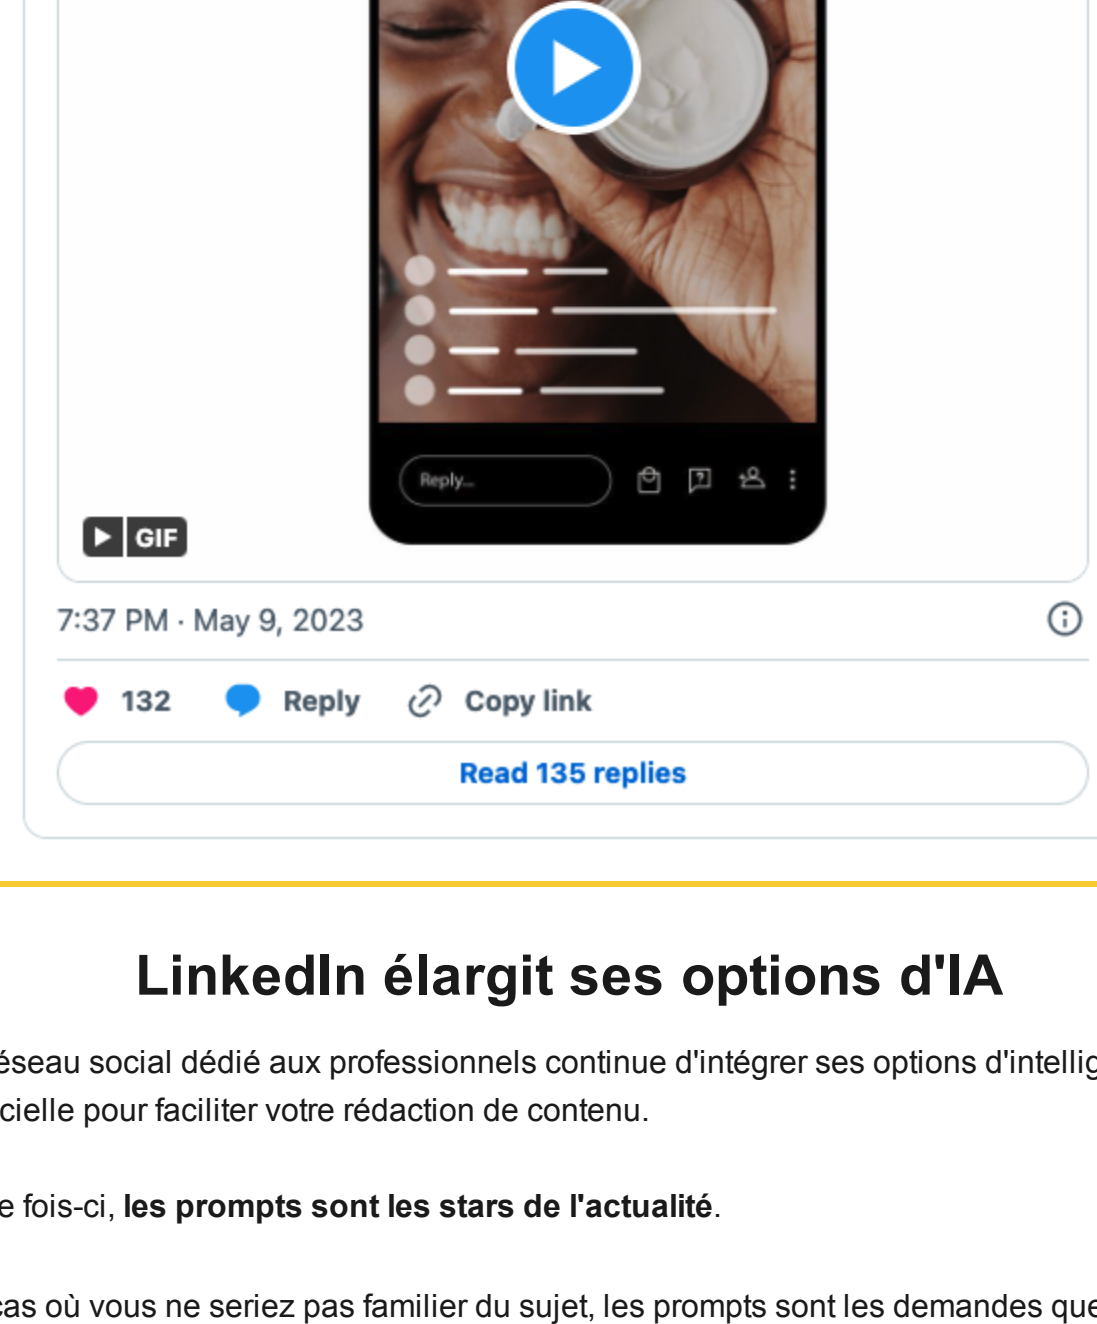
Reply...

GIF

7:37 PM · May 9, 2023

132 Reply Copy link

Read 135 replies

LinkedIn élargit ses options d'IA

éseau social dédié aux professionnels continue d'intégrer ses options d'intellig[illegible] cielle pour faciliter votre rédaction de contenu.

e fois-ci, **les prompts sont les stars de l'actualité**.

cas où vous ne seriez pas familier du sujet, les prompts sont les demandes que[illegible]